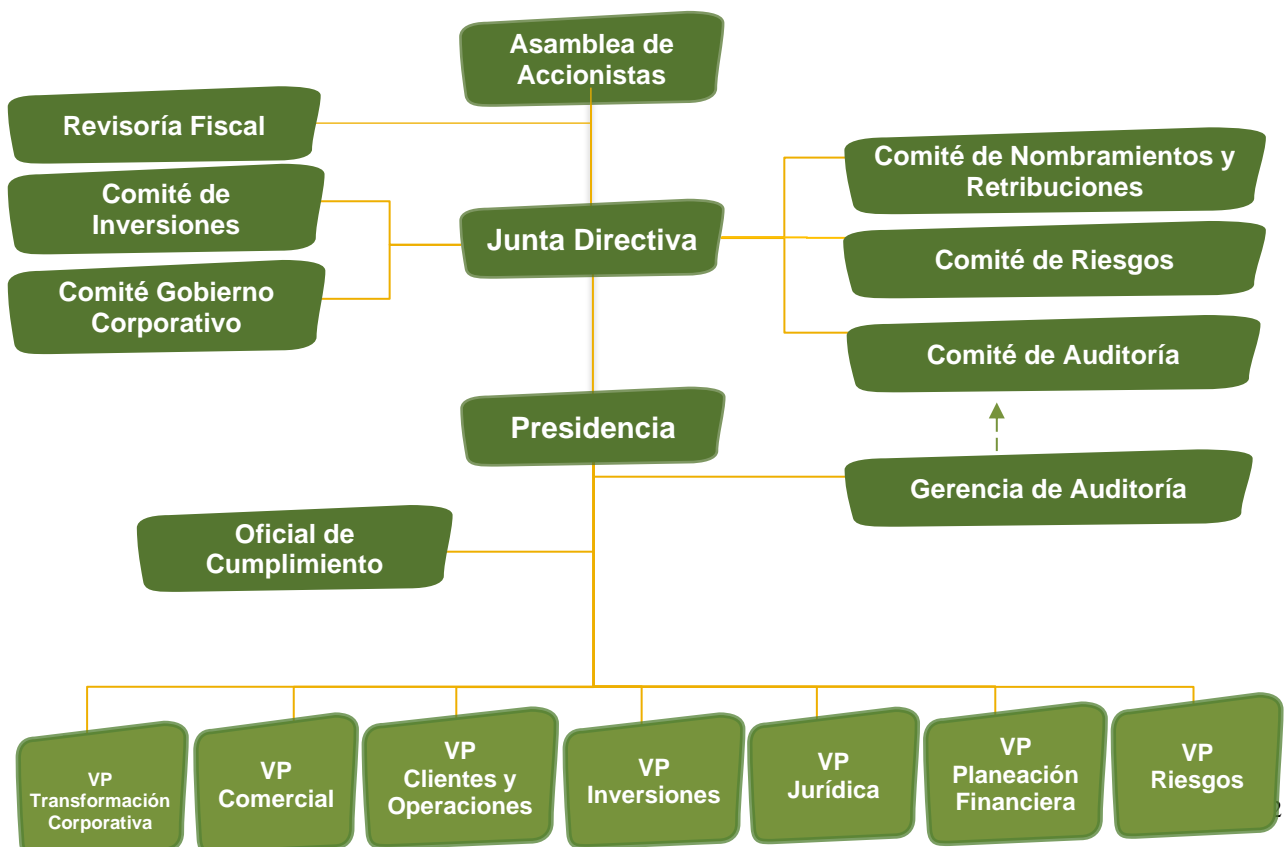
Asamblea de Accionistas

Revisoría Fiscal

Comité de Inversiones

Comité Gobierno Corporativo

Junta Directiva

Comité de Nombramientos y Retribuciones

Comité de Riesgos

Comité de Auditoría

Presidencia

Gerencia de Auditoría

Oficial de Cumplimiento

VP Transformación Corporativa

VP Comercial

VP Clientes y Operaciones

VP Inversiones

VP Jurídica

VP Planeación Financiera

VP Riesgos

2